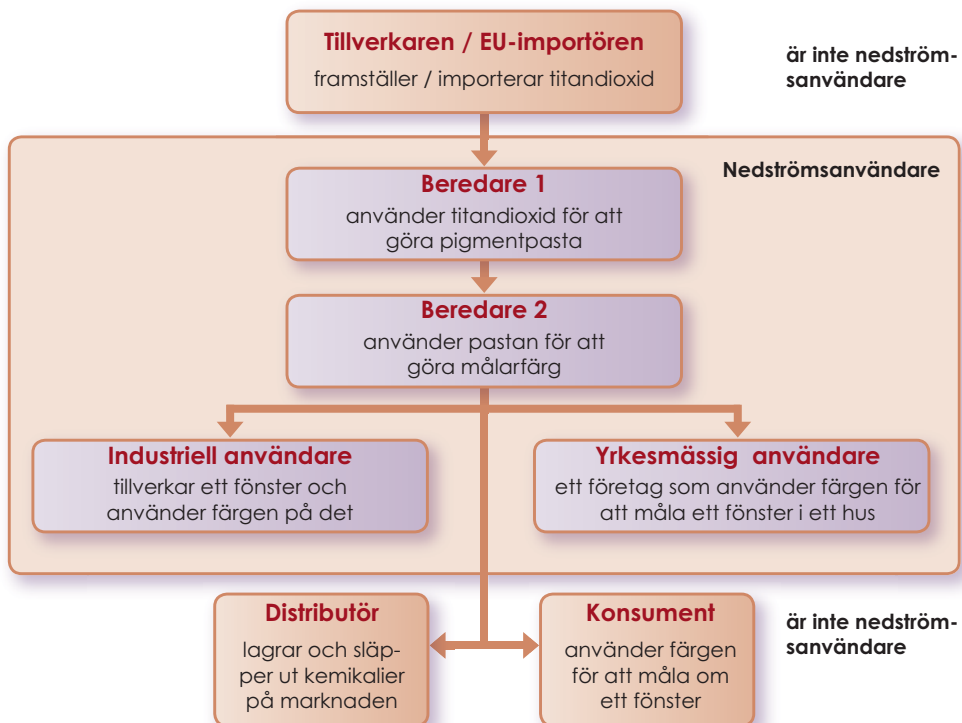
Tillverkaren / EU-importören
framställer / importerar titandioxid

är inte nedströmsanvändare

Nedströmsanvändare

Beredare 1
använder titandioxid för att göra pigmentpasta

Beredare 2
använder pastan för att göra målarfärg

Industriell användare
tillverkar ett fönster och använder färgen på det

Yrkesmässig användare
ett företag som använder färgen för att måla ett fönster i ett hus

Distributör
lagrar och släpper ut kemikalier på marknaden

Konsument
använder färgen för att måla om ett fönster

är inte nedströmsanvändare